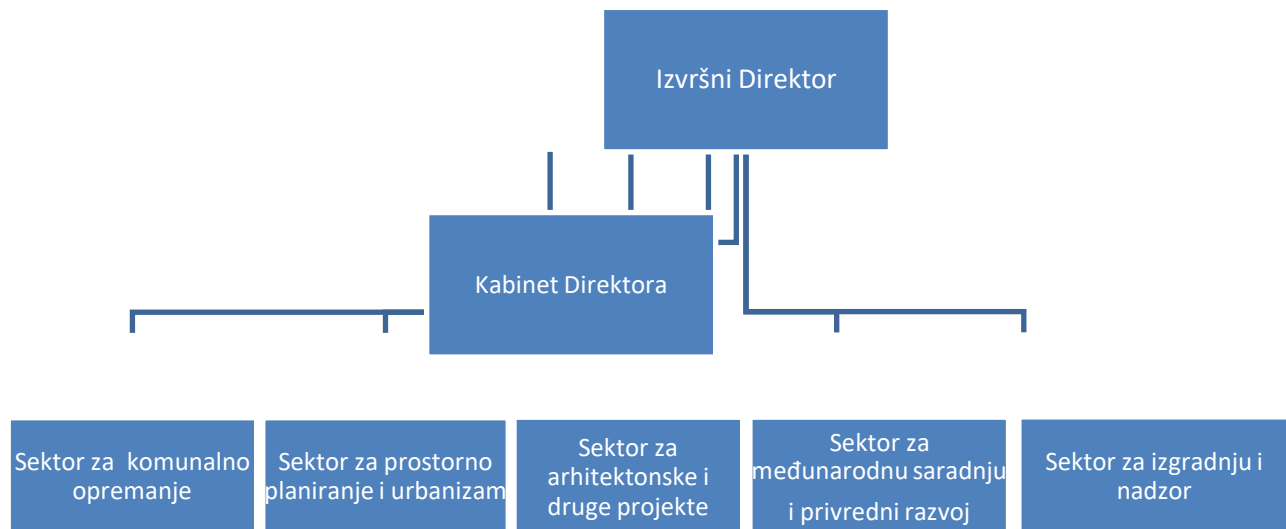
Izvršni Direktor

Kabinet Direktora

Sektor za komunalno opremanje

Sektor za prostorno planiranje i urbanizam

Sektor za arhitektonske i druge projekte

Sektor za međunarodnu saradnju i privredni razvoj

Sektor za izgradnju i nadzor